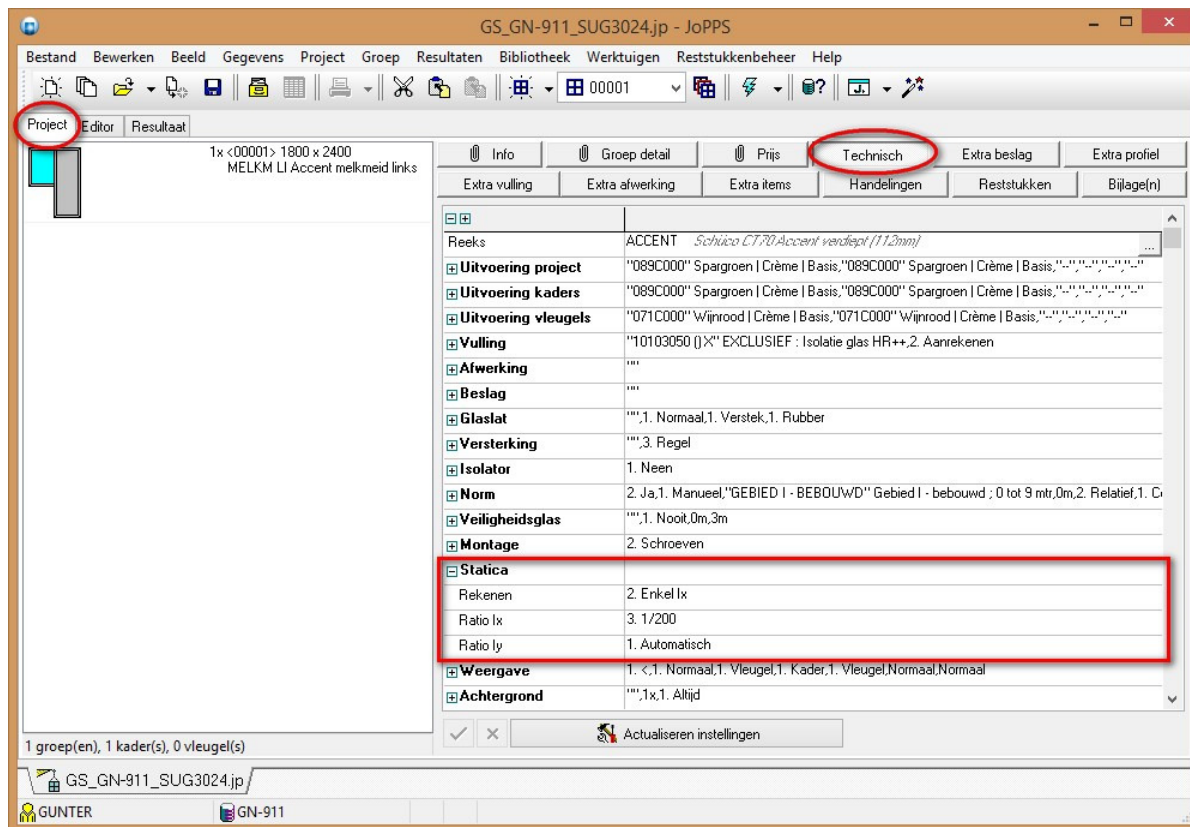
GS_GN-911_SUG3024.jp - JoPPS

Bestand Bewerken Beeld Gegevens Project Groep Resultaten Bibliotheek Werktuigen Reststukkenbeheer Help

00001

Project Editor Resultaat

1x <00001> 1800 x 2400
MELKM LI Accent melkmeid links

Info | Groep detail | Prijs | Technisch | Extra beslag | Extra profiel
Extra vulling | Extra afwerking | Extra items | Handelingen | Reststukken | Bijlage(n)

| | |
|---|---|
| Reeks | ACCENT Schüco CT70 Accent verdiept (112mm) |
| Uitvoering project | "089C000" Spargroen \| Crème \| Basis,"089C000" Spargroen \| Crème \| Basis,"--","--","--","--" |
| Uitvoering kaders | "089C000" Spargroen \| Crème \| Basis,"089C000" Spargroen \| Crème \| Basis,"--","--","--","--" |
| Uitvoering vleugels | "071C000" Wijnrood \| Crème \| Basis,"071C000" Wijnrood \| Crème \| Basis,"--","--","--","--" |
| Vulling | "10103050 () X" EXCLUSIEF : Isolatie glas HR++,2. Aanrekenen |
| Afwerking | "" |
| Beslag | "" |
| Glaslat | "",1. Normaal,1. Verstek,1. Rubber |
| Versterking | "",3. Regel |
| Isolator | 1. Neen |
| Norm | 2. Ja,1. Manueel,"GEBIED I - BEBOUWD" Gebied I - bebouwd ; 0 tot 9 mtr,0m,2. Relatief,1. C |
| Veiligheidsglas | "",1. Nooit,0m,3m |
| Montage | 2. Schroeven |
| Statica | |
| Rekenen | 2. Enkel Ix |
| Ratio Ix | 3. 1/200 |
| Ratio Iy | 1. Automatisch |
| Weergave | 1. <,1. Normaal,1. Vleugel,1. Kader,1. Vleugel,Normaal,Normaal |
| Achtergrond | "",1x,1. Altijd |

Actualiseren instellingen

1 groep(en), 1 kader(s), 0 vleugel(s)

GS_GN-911_SUG3024.jp

GUNTER GN-911